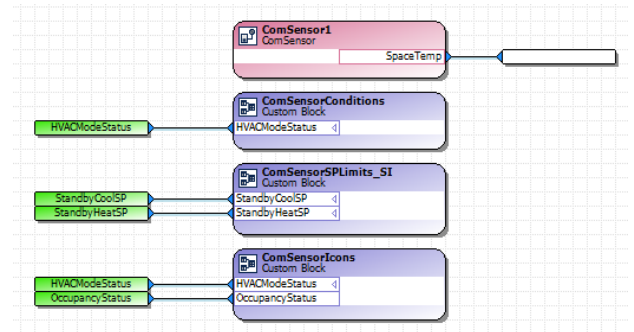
ComSensor1
ComSensor
SpaceTemp

HVACModeStatus
ComSensorConditions
Custom Block
HVACModeStatus

StandbyCoolSP
StandbyHeatSP
ComSensorSPLimits_SI
Custom Block
StandbyCoolSP
StandbyHeatSP

HVACModeStatus
OccupancyStatus
ComSensorIcons
Custom Block
HVACModeStatus
OccupancyStatus